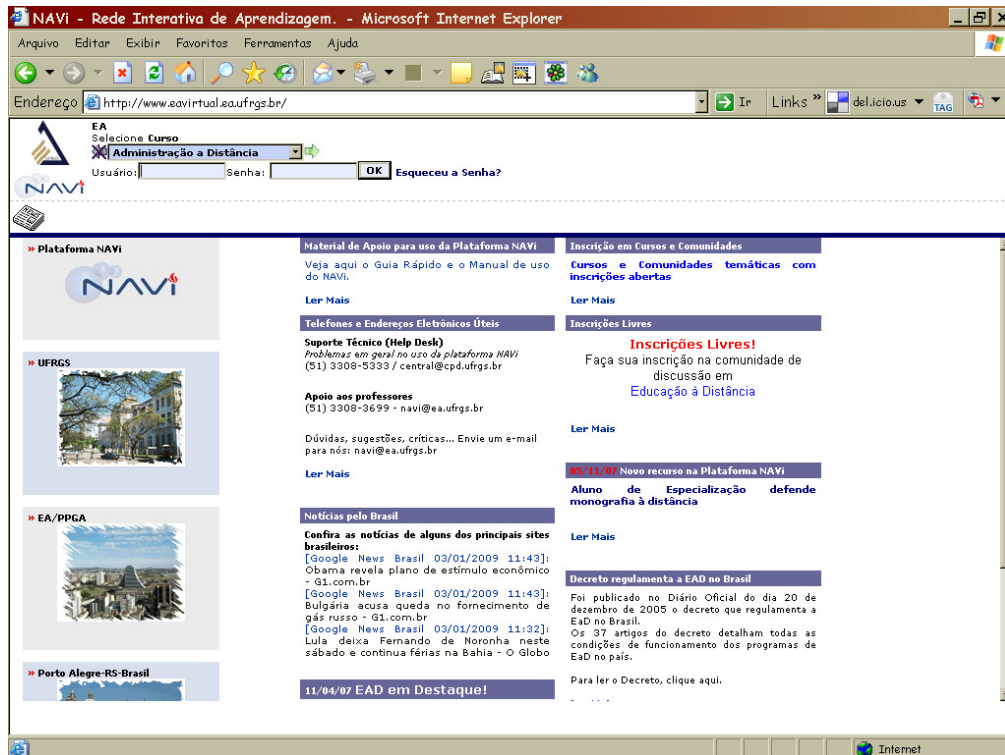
NAVi - Rede Interativa de Aprendizagem. - Microsoft Internet Explorer

Arquivo Editar Exibir Favoritos Ferramentas Ajuda

Endereço http://www.eavirtual.ea.ufrgs.br/ Ir Links » del.icio.us TAG

EA
Selecione Curso
Administração a Distância
Usuário: Senha: OK Esqueceu a Senha?

NAVi

» Plataforma NAVi

NAVi

» UFRGS

» EA/PPGA

» Porto Alegre-RS-Brasil

Material de Apoio para uso da Plataforma NAVi

Veja aqui o Guia Rápido e o Manual de uso do NAVi.

Ler Mais

Telefones e Endereços Eletrônicos Úteis

Suporte Técnico (Help Desk)
Problemas em geral no uso da plataforma NAVi
(51) 3308-5333 / central@cpd.ufrgs.br

Apoio aos professores
(51) 3308-3699 - navi@ea.ufrgs.br

Dúvidas, sugestões, críticas... Envie um e-mail para nós: navi@ea.ufrgs.br

Ler Mais

Notícias pelo Brasil

Confira as notícias de alguns dos principais sites brasileiros:
[Google News Brasil 03/01/2009 11:43]: Obama revela plano de estímulo econômico - G1.com.br
[Google News Brasil 03/01/2009 11:43]: Bulgária acusa queda no fornecimento de gás russo - G1.com.br
[Google News Brasil 03/01/2009 11:32]: Lula deixa Fernando de Noronha neste sábado e continua férias na Bahia - O Globo

11/04/07 EAD em Destaque!

Inscrição em Cursos e Comunidades

Cursos e Comunidades temáticas com inscrições abertas

Ler Mais

Inscrições Livres

Inscrições Livres!
Faça sua inscrição na comunidade de discussão em
Educação à Distância

Ler Mais

05/11/07 Novo recurso na Plataforma NAVi

Aluno de Especialização defende monografia à distância

Ler Mais

Decreto regulamenta a EAD no Brasil

Foi publicado no Diário Oficial do dia 20 de dezembro de 2005 o decreto que regulamenta a EaD no Brasil.
Os 37 artigos do decreto detalham todas as condições de funcionamento dos programas de EaD no país.

Para ler o Decreto, clique aqui.

Internet